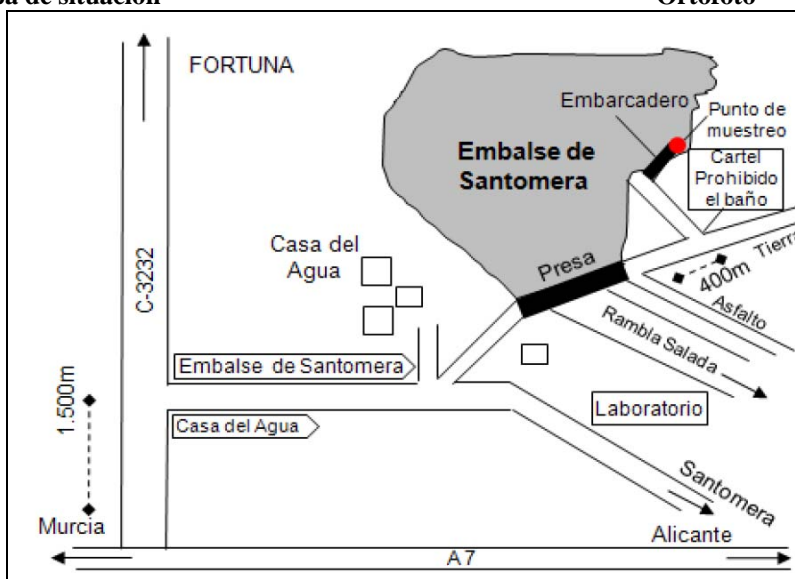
a de situación Ortofoto

FORTUNA

Embarcadero

Punto de muestreo

Embalse de Santomera

Cartel Prohibido el baño

Casa del Agua

C-3232

Presa

400m

Tierr

Asfalto

Rambla Salada

Embalse de Santomera

1.500m

Laboratorio

Casa del Agua

Santomera

Murcia

Alicante

A7